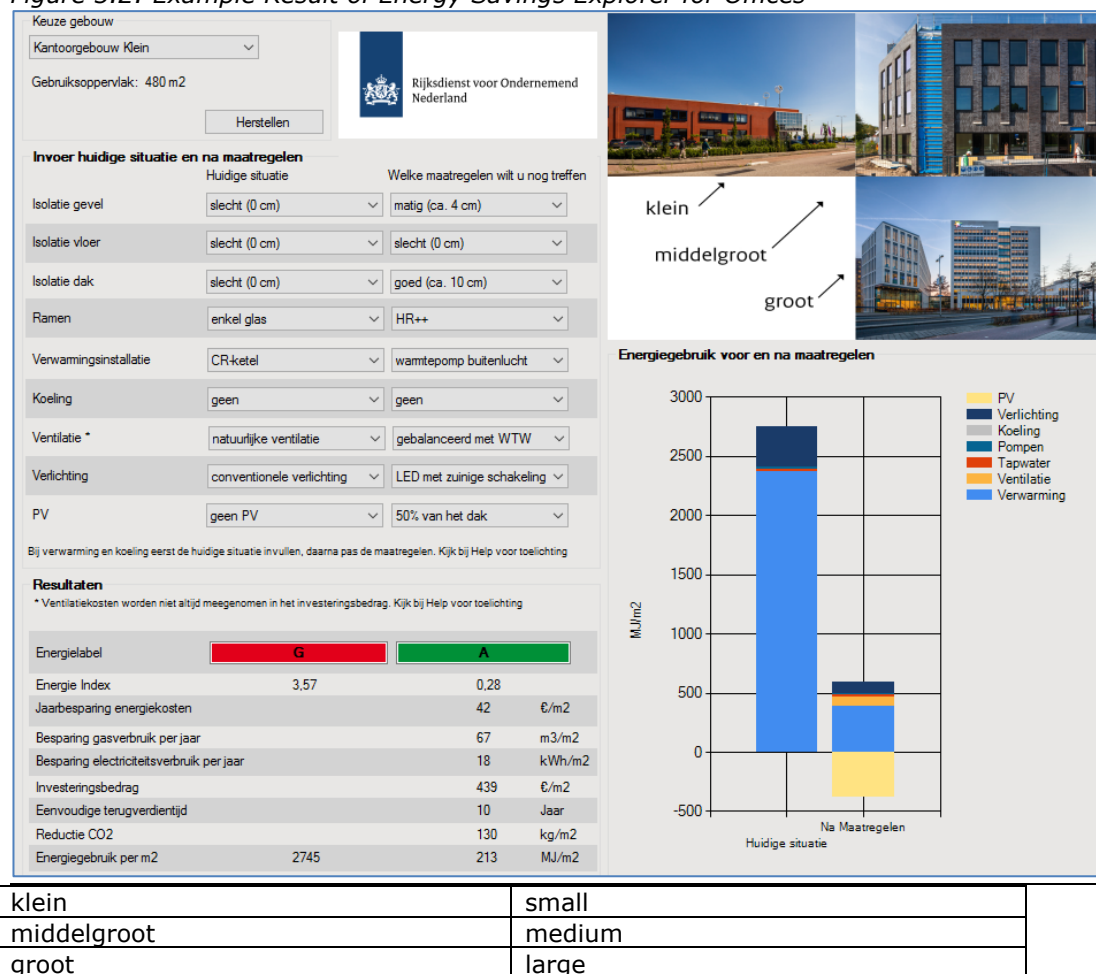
Figure 5.2: Example Result of Energy Savings Explorer for Offices

Keuze gebouw
Kantoorgebouw Klein
Gebruiksoppervlak: 480 m2
Herstellen

Rijksdienst voor Ondernemend Nederland

klein
middelgroot
groot

Invoer huidige situatie en na maatregelen
Huidige situatie
Welke maatregelen wilt u nog treffen

| | Huidige situatie | Welke maatregelen wilt u nog treffen |
|---|---|---|
| Isolatie gevel | slecht (0 cm) | matig (ca. 4 cm) |
| Isolatie vloer | slecht (0 cm) | slecht (0 cm) |
| Isolatie dak | slecht (0 cm) | goed (ca. 10 cm) |
| Ramen | enkel glas | HR++ |
| Verwarmingsinstallatie | CR-ketel | warmtepomp buitenlucht |
| Koeling | geen | geen |
| Ventilatie * | natuurlijke ventilatie | gebalanceerd met WTW |
| Verlichting | conventionele verlichting | LED met zuinige schakeling |
| PV | geen PV | 50% van het dak |

Bij verwarming en koeling eerst de huidige situatie invullen, daarna pas de maatregelen. Kijk bij Help voor toelichting

Resultaten
* Ventilatiekosten worden niet altijd meegenomen in het investeringsbedrag. Kijk bij Help voor toelichting

| | | | |
|---|---|---|---|
| Energielabel | G | A | |
| Energie Index | 3,57 | 0,28 | |
| Jaarbesparing energiekosten | | 42 | €/m2 |
| Besparing gasverbruik per jaar | | 67 | m3/m2 |
| Besparing electriciteitsverbruik per jaar | | 18 | kWh/m2 |
| Investeringsbedrag | | 439 | €/m2 |
| Eenvoudige terugverdientijd | | 10 | Jaar |
| Reductie CO2 | | 130 | kg/m2 |
| Energiegebruik per m2 | 2745 | 213 | MJ/m2 |

Energiegebruik voor en na maatregelen
3000
2500
2000
1500
1000
500
0
-500
MJ/m2
Huidige situatie
Na Maatregelen
PV
Verlichting
Koeling
Pompen
Tapwater
Ventilatie
Verwarming

| | |
|---|---|
| klein | small |
| middelgroot | medium |
| groot | large |